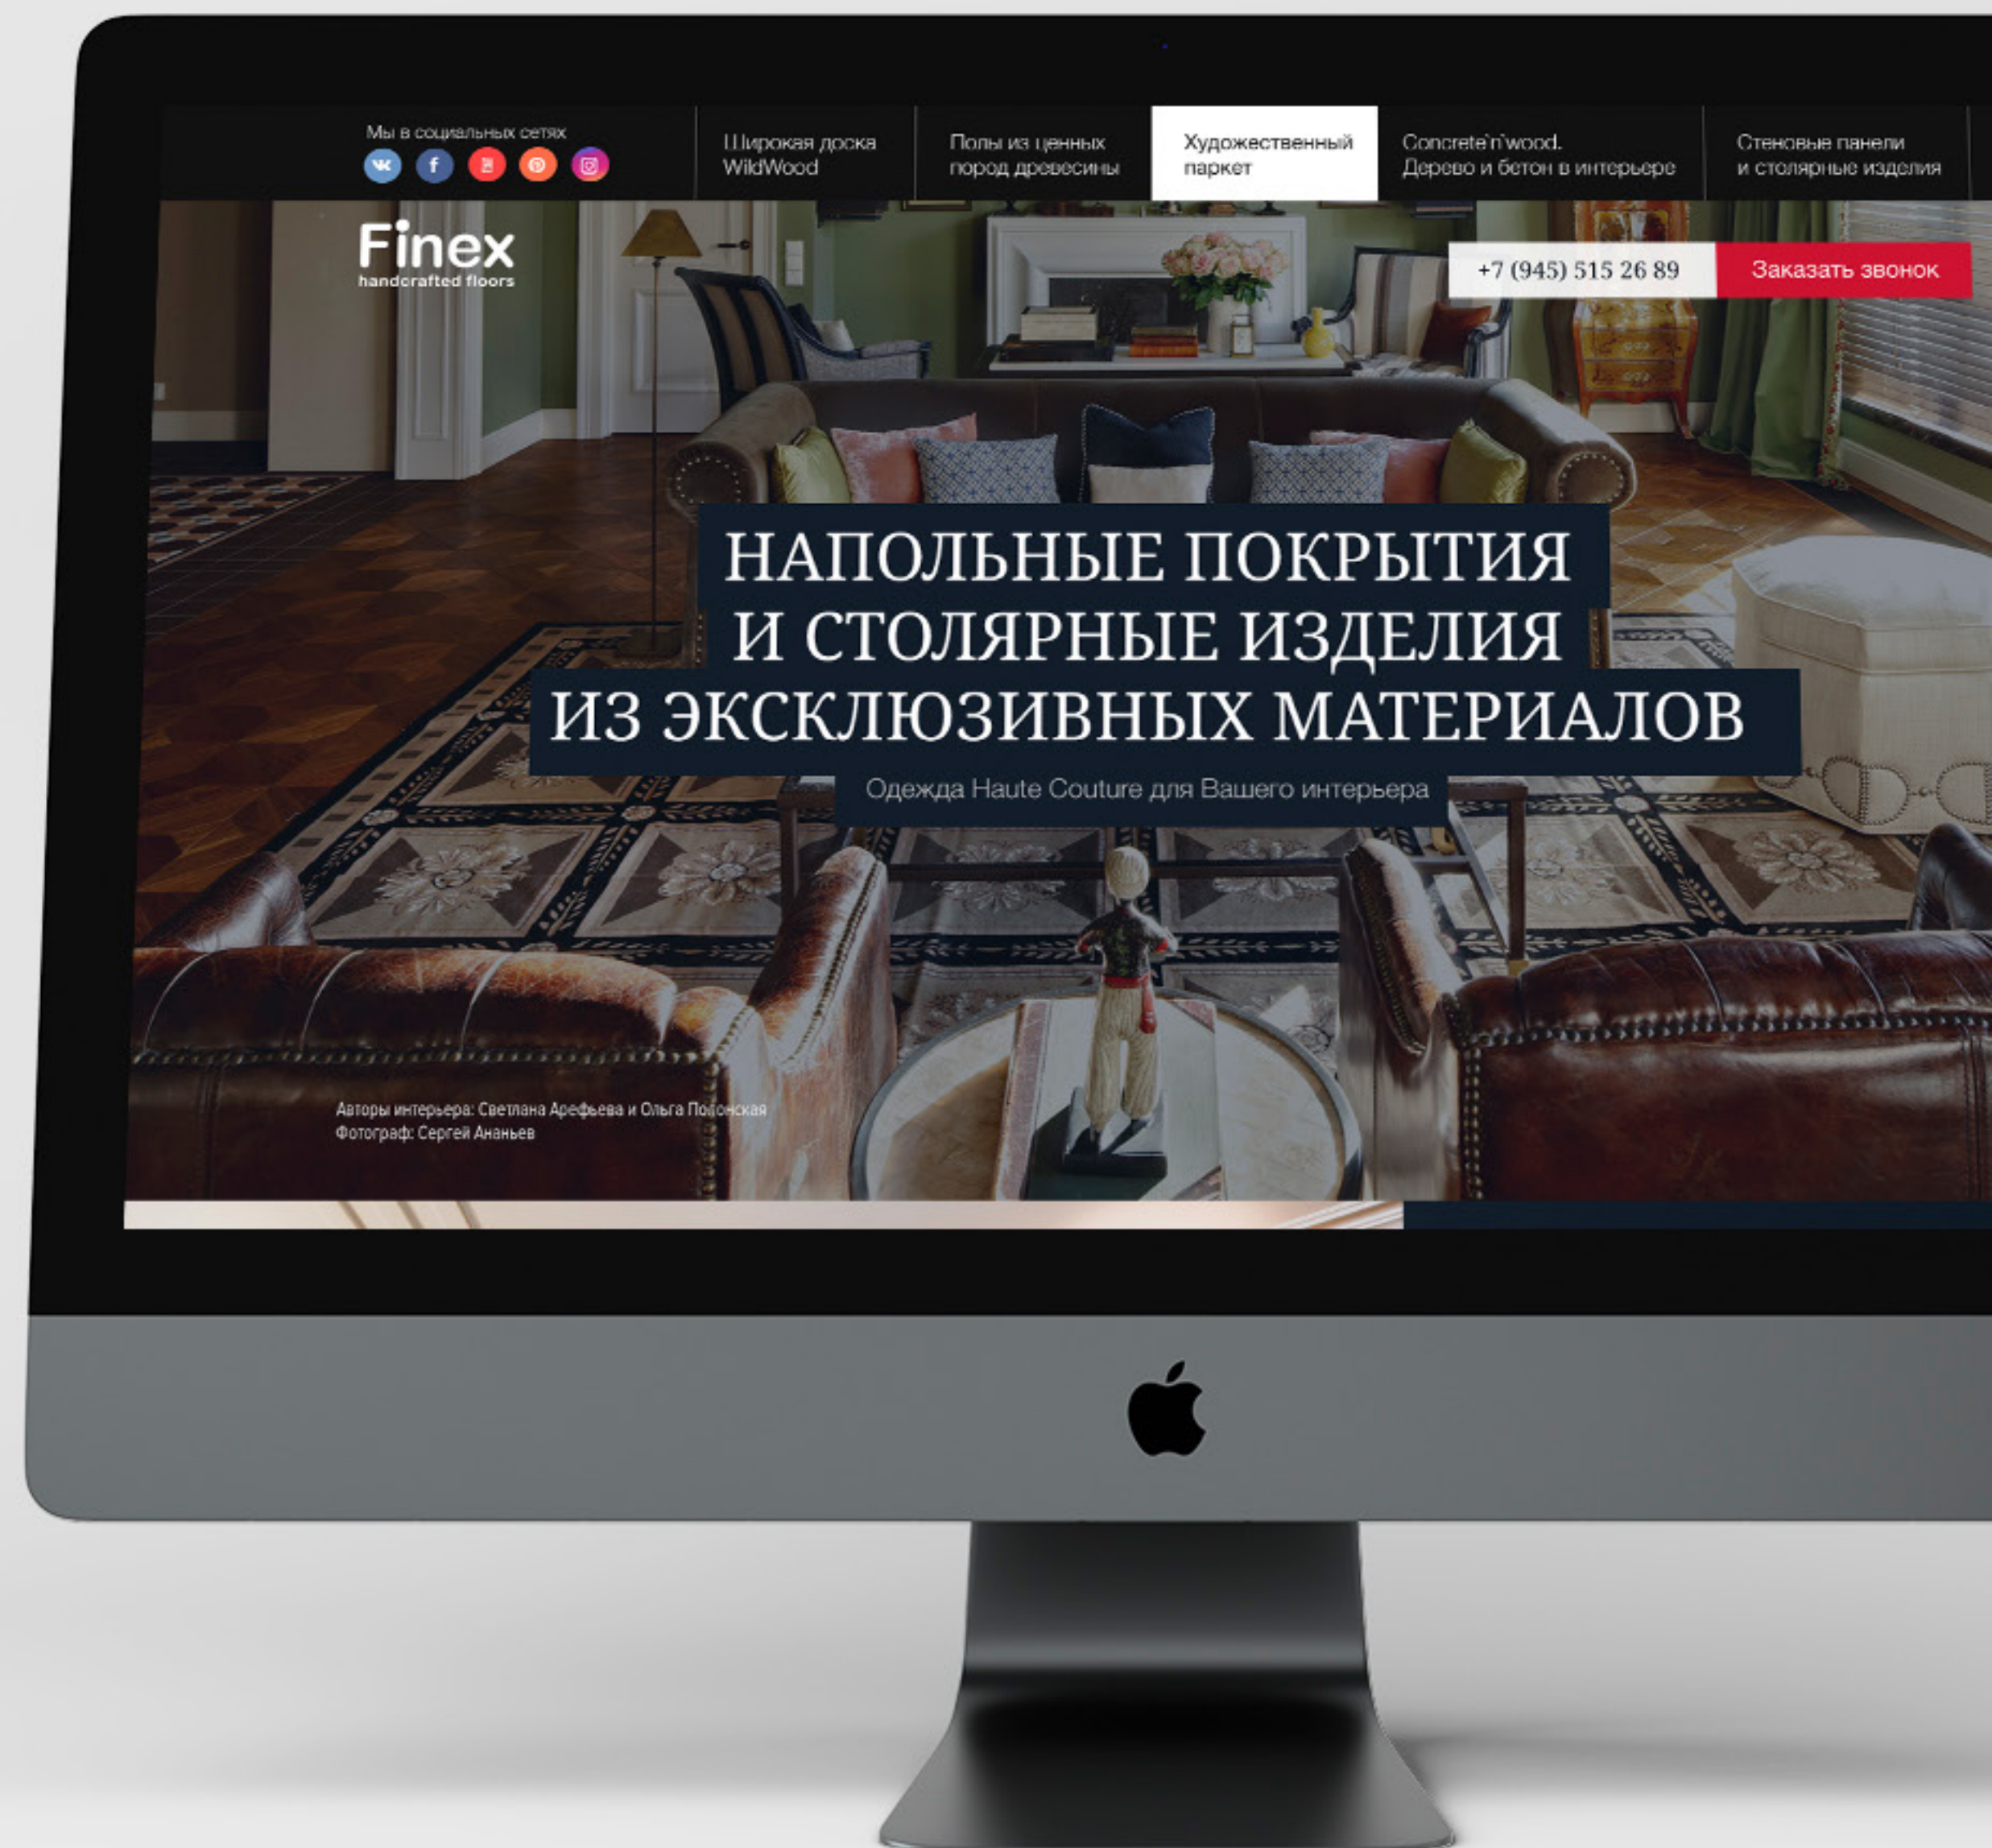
Мы в социальных сетях

Широкая доска WildWood

Полы из ценных пород древесины

Художественный паркет

Concrete'n'wood. Дерево и бетон в интерьере

Стеновые панели и столярные изделия

Finex
handcrafted floors

+7 (945) 515 26 89

Заказать звонок

НАПОЛЬНЫЕ ПОКРЫТИЯ И СТОЛЯРНЫЕ ИЗДЕЛИЯ ИЗ ЭКСКЛЮЗИВНЫХ МАТЕРИАЛОВ

Одежда Haute Couture для Вашего интерьера

Авторы интерьера: Светлана Арефьева и Ольга Полонская
Фотограф: Сергей Ананьев